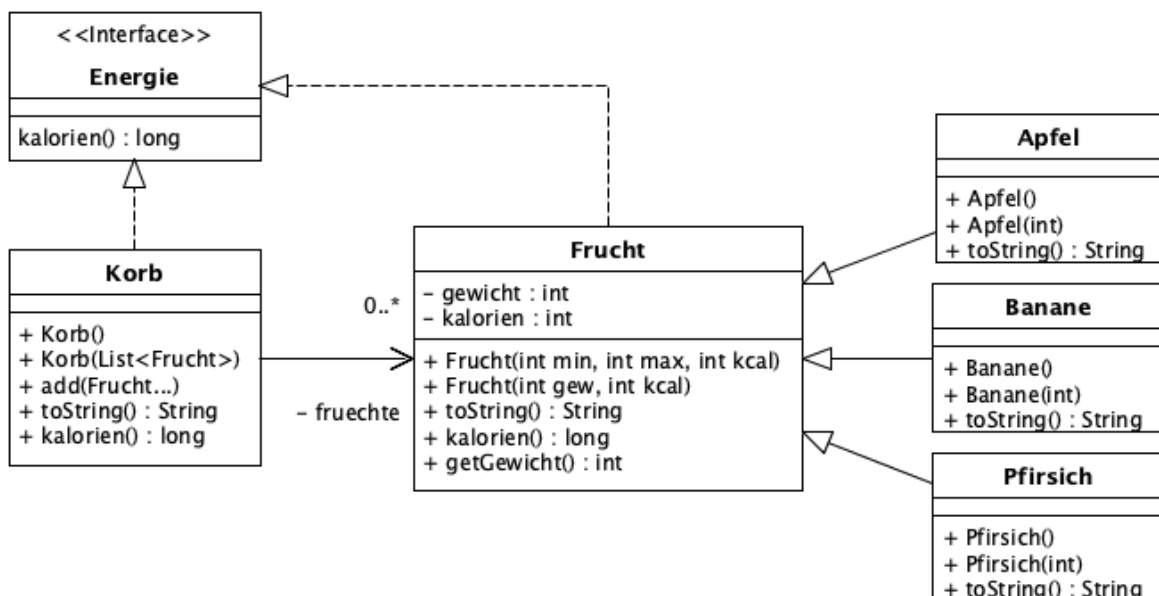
<<Interface>>
Energie
kalorien() : long

Korb
+ Korb()
+ Korb(List<Frucht>)
+ add(Frucht...)
+ toString() : String
+ kalorien() : long

0..*
- fruechte

Frucht
- gewicht : int
- kalorien : int
+ Frucht(int min, int max, int kcal)
+ Frucht(int gew, int kcal)
+ toString() : String
+ kalorien() : long
+ getGewicht() : int

Apfel
+ Apfel()
+ Apfel(int)
+ toString() : String

Banane
+ Banane()
+ Banane(int)
+ toString() : String

Pfirsich
+ Pfirsich()
+ Pfirsich(int)
+ toString() : String